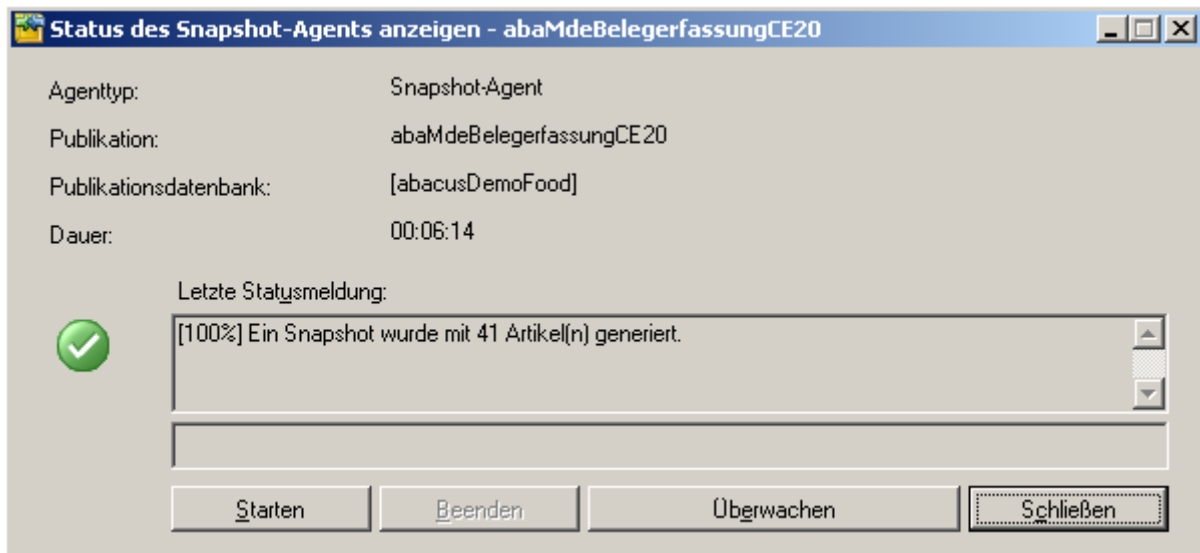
Status des Snapshot-Agents anzeigen - abaMdeBelegerfassungCE20

Agenttyp: Snapshot-Agent

Publikation: abaMdeBelegerfassungCE20

Publikationsdatenbank: [abacusDemoFood]

Dauer: 00:06:14

Letzte Statusmeldung:

[100%] Ein Snapshot wurde mit 41 Artikel(n) generiert.

Starten Beenden Überwachen Schließen